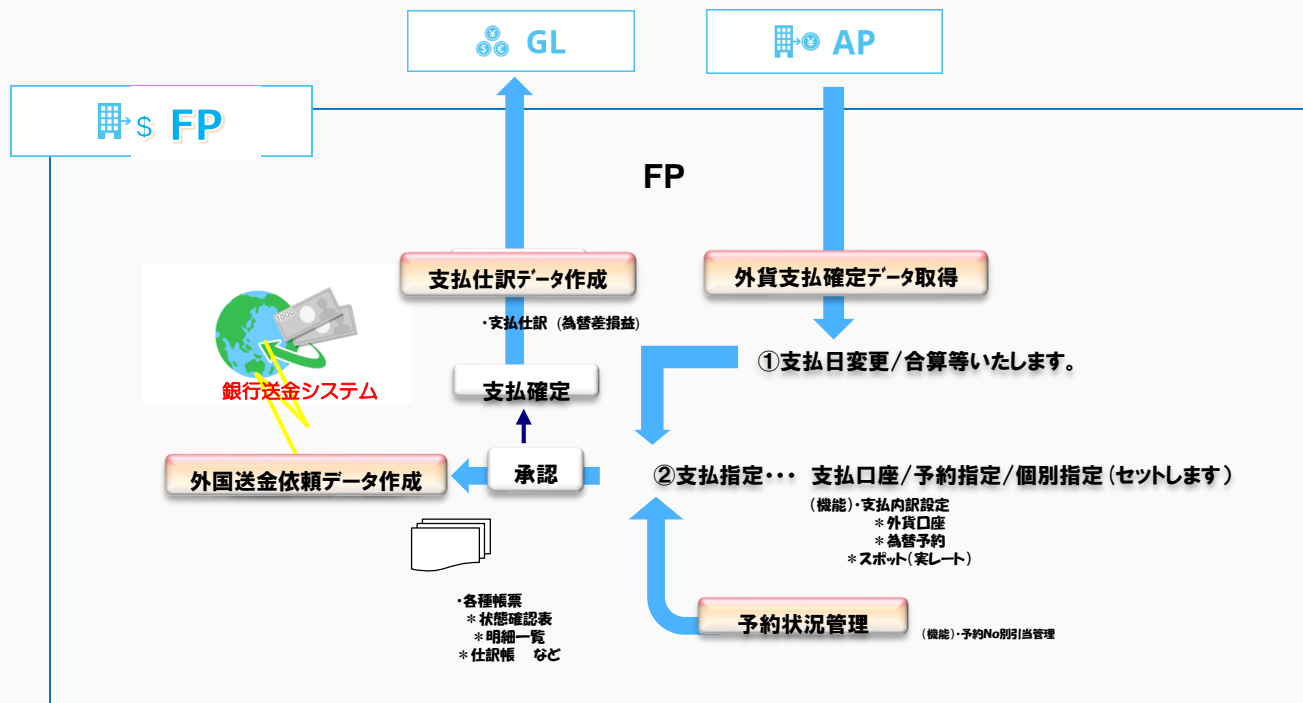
GL

AP

FP

FP

支払仕訳データ作成

外貨支払確定データ取得

・支払仕訳（為替差損益）

①支払日変更／合算等いたします。

銀行送金システム

支払確定

承認

外国送金依頼データ作成

②支払指定・・・ 支払口座／予約指定／個別指定（セットします）

（機能）・支払内訳設定
＊外貨口座
＊為替予約
＊スポット（実レート）

・各種帳票
＊状態確認表
＊明細一覧
＊仕訳帳　など

予約状況管理

（機能）・予約No別引当管理